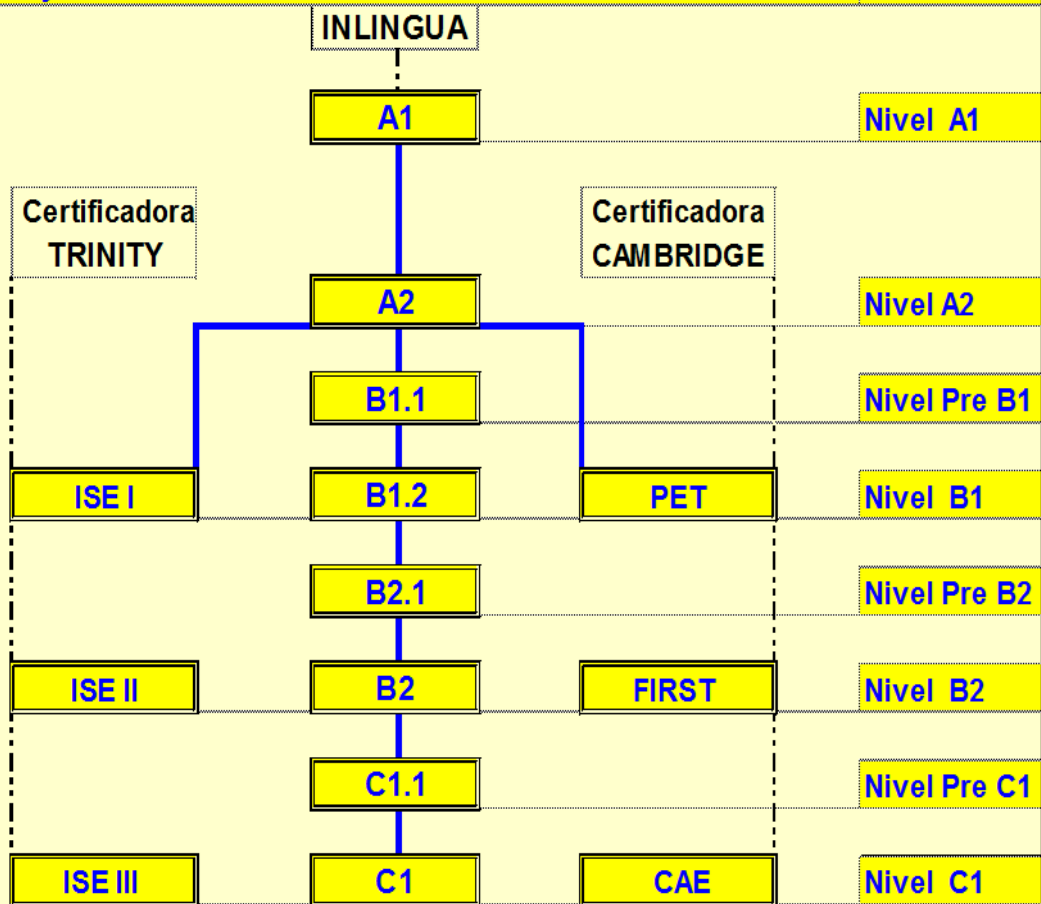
INLINGUA

A1

Nivel A1

Certificadora TRINITY

Certificadora CAMBRIDGE

A2

Nivel A2

B1.1

Nivel Pre B1

ISE I

B1.2

PET

Nivel B1

B2.1

Nivel Pre B2

ISE II

B2

FIRST

Nivel B2

C1.1

Nivel Pre C1

ISE III

C1

CAE

Nivel C1